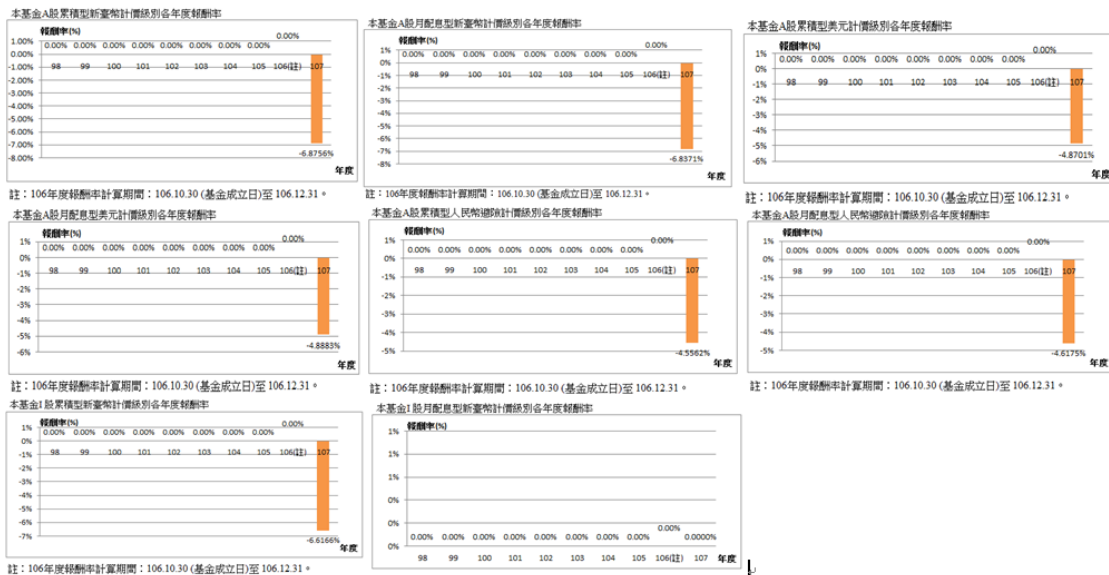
本基金A股累積型新臺幣計價級別各年度報酬率

報酬率(%)

1.00%
0.00%
-1.00%
-2.00%
-3.00%
-4.00%
-5.00%
-6.00%
-7.00%
-8.00%

0.00% 0.00% 0.00% 0.00% 0.00% 0.00% 0.00% 0.00% 0.00%

98 99 100 101 102 103 104 105 106(註) 107

-6.8756%

年度

註：106年度報酬率計算期間：106.10.30 (基金成立日)至 106.12.31。

本基金A股月配息型新臺幣計價級別各年度報酬率

報酬率(%)

1%
0%
-1%
-2%
-3%
-4%
-5%
-6%
-7%
-8%

0.00% 0.00% 0.00% 0.00% 0.00% 0.00% 0.00% 0.00% 0.00%

98 99 100 101 102 103 104 105 106(註) 107

-6.8371%

年度

註：106年度報酬率計算期間：106.10.30 (基金成立日)至 106.12.31。

本基金A股累積型美元計價級別各年度報酬率

1%
0%
-1%
-2%
-3%
-4%
-5%
-6%

0.00% 0.00% 0.00% 0.00% 0.00% 0.00% 0.00% 0.00% 0.00%

98 99 100 101 102 103 104 105 106(註) 107

-4.8701%

年度

註：106年度報酬率計算期間：106.10.30 (基金成立日)至 106.12.31。

本基金A股月配息型美元計價級別各年度報酬率

報酬率(%)

1%
0%
-1%
-2%
-3%
-4%
-5%
-6%

0.00% 0.00% 0.00% 0.00% 0.00% 0.00% 0.00% 0.00% 0.00%

98 99 100 101 102 103 104 105 106(註) 107

-4.8883%

註：106年度報酬率計算期間：106.10.30 (基金成立日)至 106.12.31。

本基金A股累積型人民幣計價級別各年度報酬率

報酬率(%)

1%
0%
-1%
-2%
-3%
-4%
-5%

0.00% 0.00% 0.00% 0.00% 0.00% 0.00% 0.00% 0.00% 0.00%

98 99 100 101 102 103 104 105 106(註) 107

-4.5562%

年度

註：106年度報酬率計算期間：106.10.30 (基金成立日)至 106.12.31。

本基金A股月配息型人民幣計價級別各年度報酬率

報酬率(%)

1%
0%
-1%
-2%
-3%
-4%
-5%

0.00% 0.00% 0.00% 0.00% 0.00% 0.00% 0.00% 0.00% 0.00%

98 99 100 101 102 103 104 105 106(註) 107

-4.6175%

年度

註：106年度報酬率計算期間：106.10.30 (基金成立日)至 106.12.31。

本基金I股累積型新臺幣計價級別各年度報酬率

報酬率(%)

1%
0%
-1%
-2%
-3%
-4%
-5%
-6%
-7%

0.00% 0.00% 0.00% 0.00% 0.00% 0.00% 0.00% 0.00% 0.00%

98 99 100 101 102 103 104 105 106(註) 107

-6.6166%

年度

註：106年度報酬率計算期間：106.10.30 (基金成立日)至 106.12.31。

本基金I股月配息型新臺幣計價級別各年度報酬率

報酬率(%)

1%
1%
1%
1%
0%
0%

0.00% 0.00% 0.00% 0.00% 0.00% 0.00% 0.00% 0.00% 0.00% 0.0000%

98 99 100 101 102 103 104 105 106(註) 107